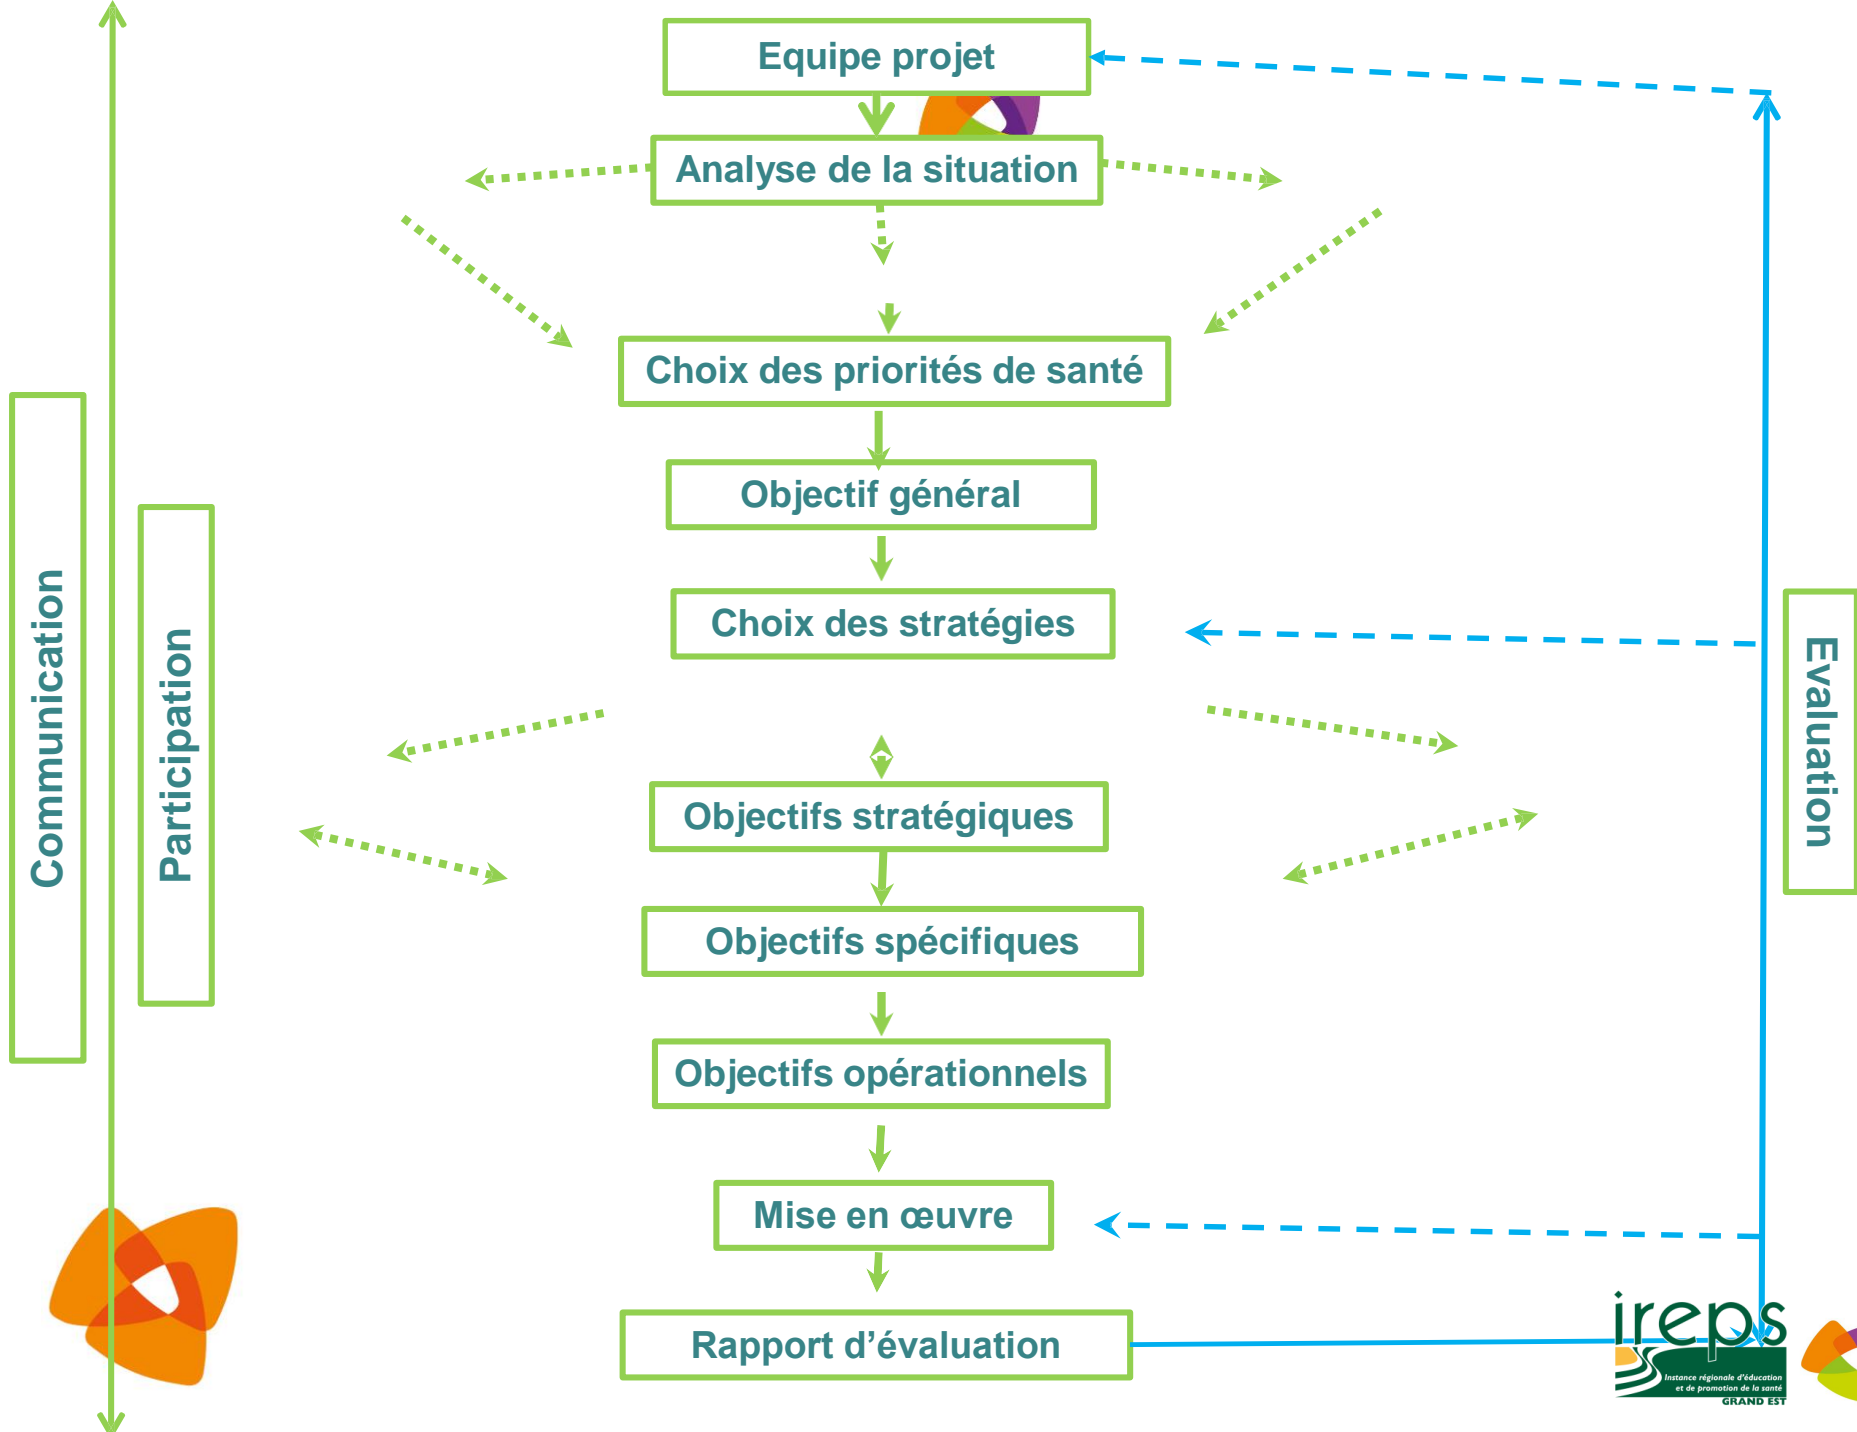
Communication

Participation

Equipe projet

Analyse de la situation

Choix des priorités de santé

Objectif général

Choix des stratégies

Objectifs stratégiques

Objectifs spécifiques

Objectifs opérationnels

Mise en œuvre

Rapport d'évaluation

Evaluation

ireps
Instance régionale d'éducation et de promotion de la santé
GRAND EST